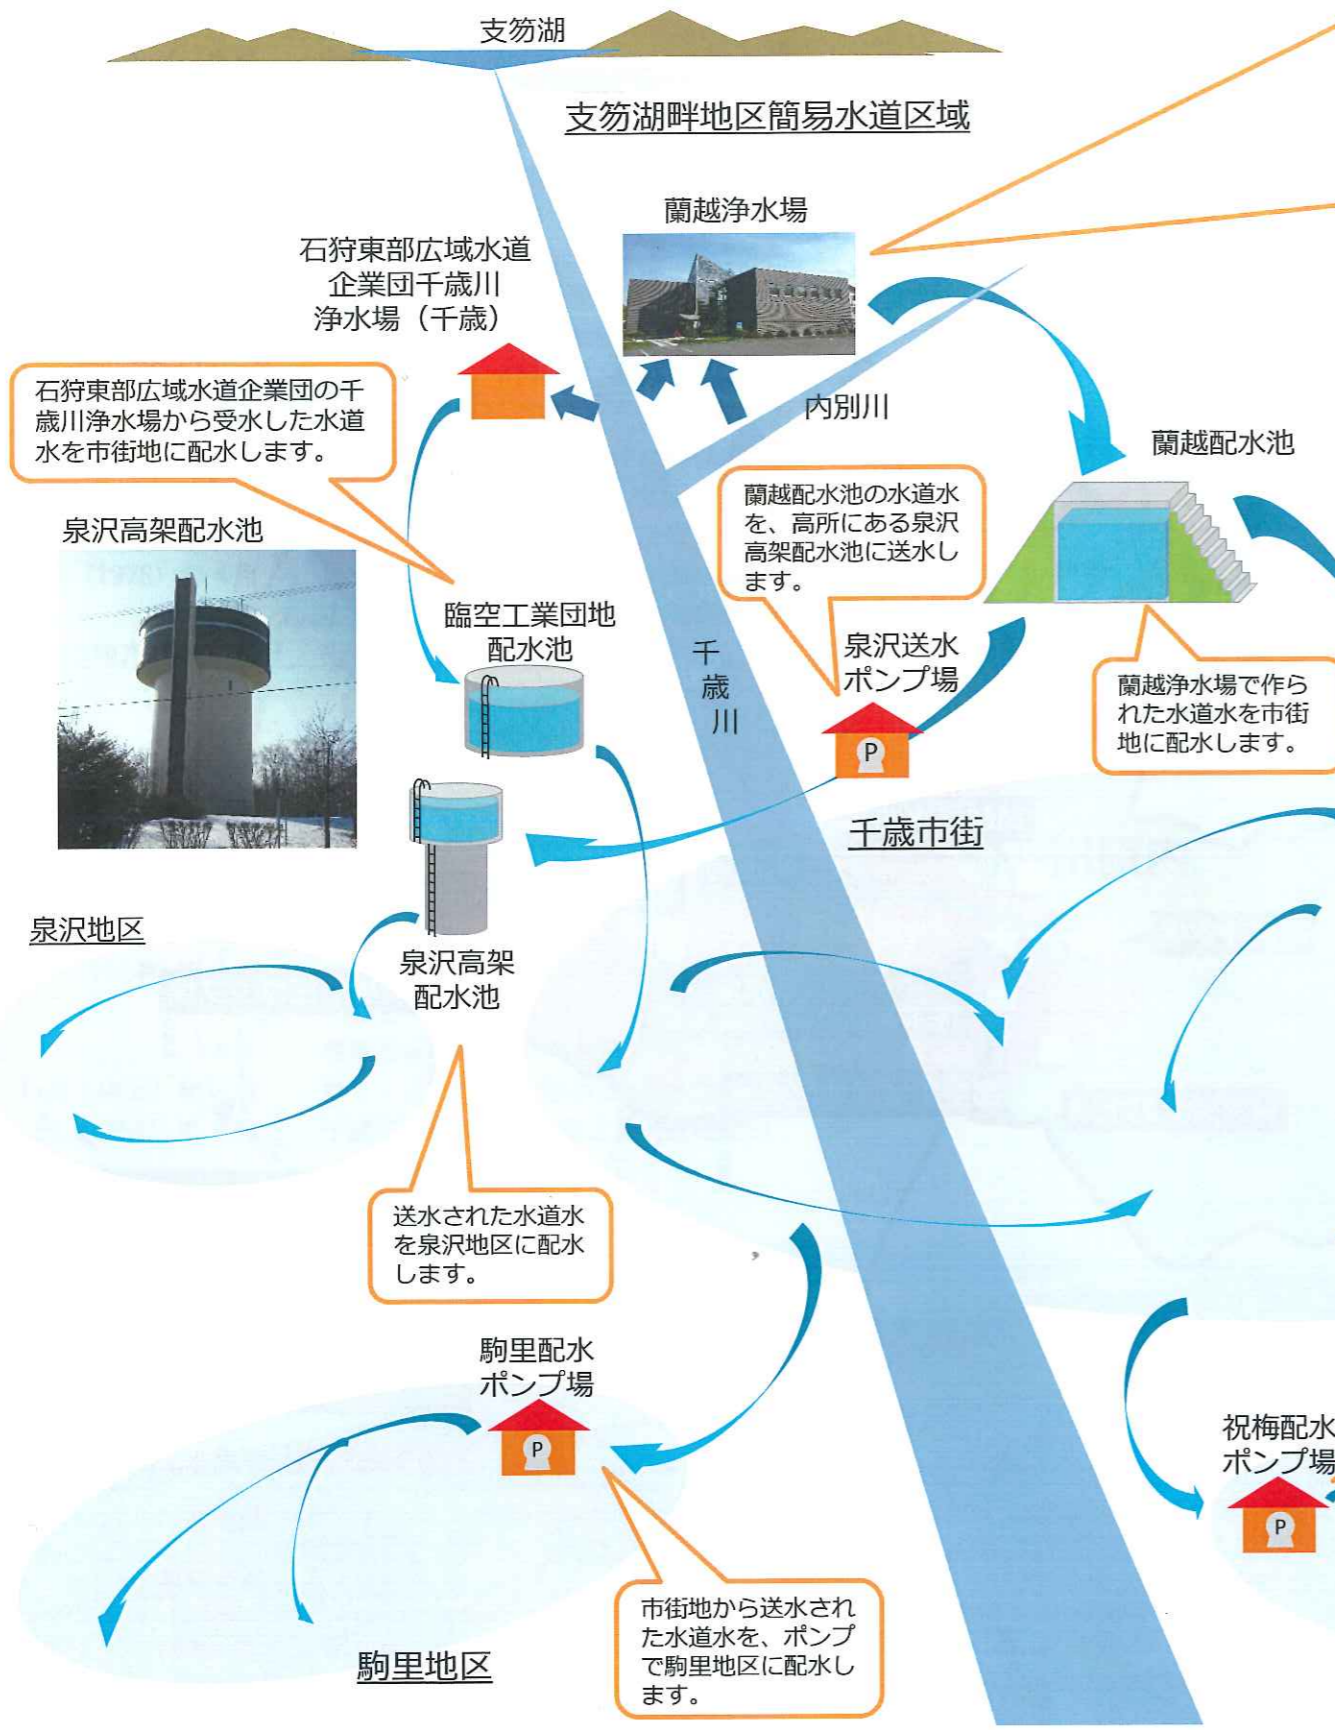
支笏湖

支笏湖畔地区簡易水道区域

蘭越浄水場

石狩東部広域水道企業団千歳川浄水場（千歳）

石狩東部広域水道企業団の千歳川浄水場から受水した水道水を市街地に配水します。

内別川

蘭越配水池

蘭越配水池の水道水を、高所にある泉沢高架配水池に送水します。

泉沢高架配水池

臨空工業団地配水池

千歳川

泉沢送水ポンプ場

P

蘭越浄水場で作られた水道水を市街地に配水します。

千歳市街

泉沢地区

泉沢高架配水池

送水された水道水を泉沢地区に配水します。

駒里配水ポンプ場

P

祝梅配水ポンプ場

P

市街地から送水された水道水を、ポンプで駒里地区に配水します。

駒里地区